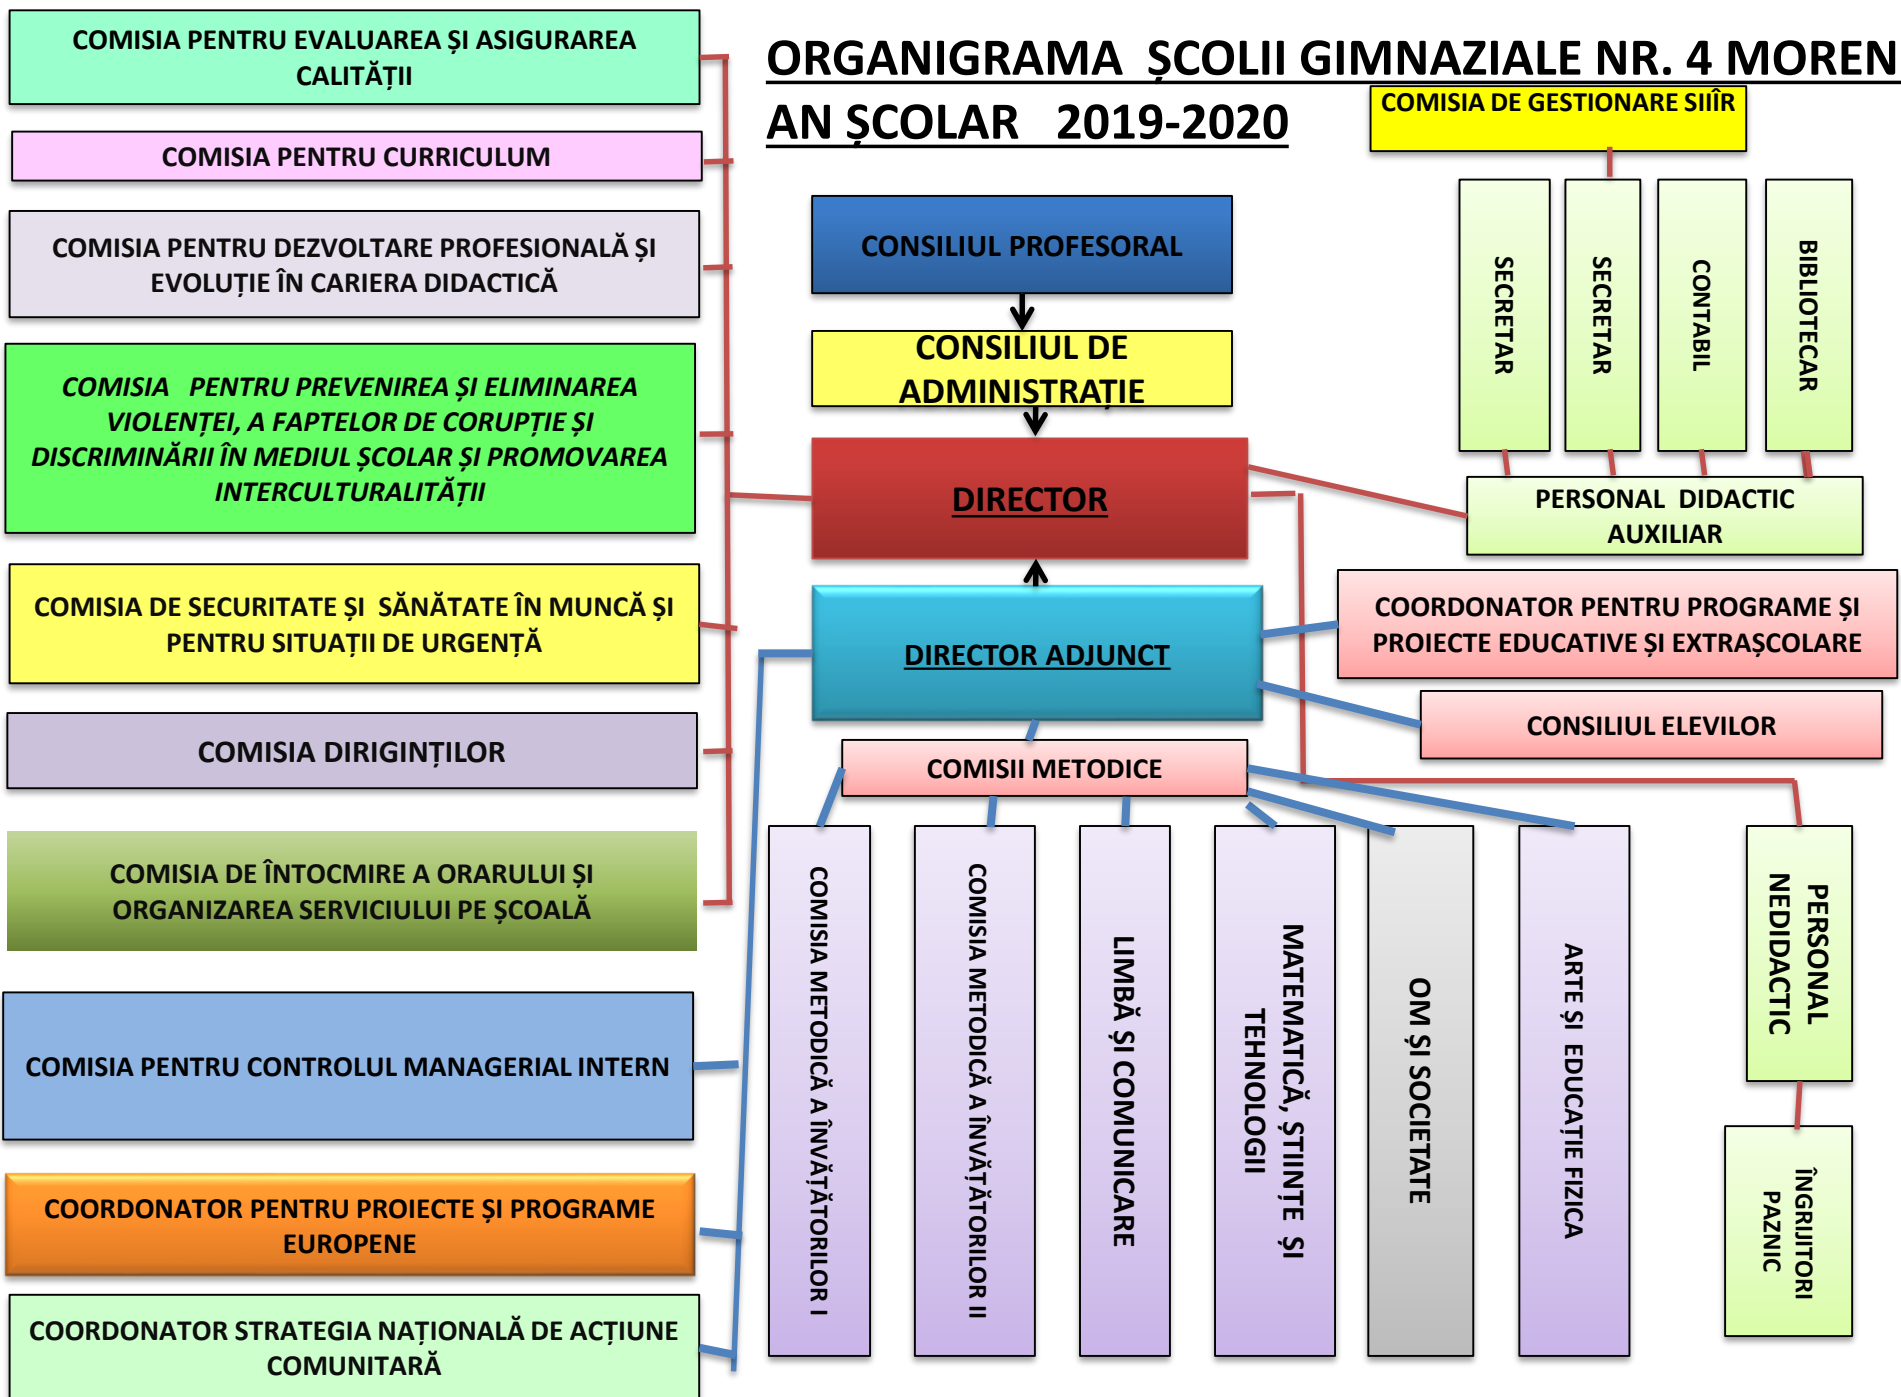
ORGANIGRAMA ŞCOLII GIMNAZIALE NR. 4 MOREN
AN ŞCOLAR 2019-2020

COMISIA PENTRU EVALUAREA ŞI ASIGURAREA CALITĂŢII

COMISIA PENTRU CURRICULUM

COMISIA PENTRU DEZVOLTARE PROFESIONALĂ ŞI EVOLUŢIE ÎN CARIERA DIDACTICĂ

COMISIA PENTRU PREVENIREA ŞI ELIMINAREA VIOLENŢEI, A FAPTELOR DE CORUPŢIE ŞI DISCRIMINĂRII ÎN MEDIUL ŞCOLAR ŞI PROMOVAREA INTERCULTURALITĂŢII

COMISIA DE SECURITATE ŞI SĂNĂTATE ÎN MUNCĂ ŞI PENTRU SITUAŢII DE URGENŢĂ

COMISIA DIRIGINŢILOR

COMISIA DE ÎNTOCMIRE A ORARULUI ŞI ORGANIZAREA SERVICIULUI PE ŞCOALĂ

COMISIA PENTRU CONTROLUL MANAGERIAL INTERN

COORDONATOR PENTRU PROIECTE ŞI PROGRAME EUROPENE

COORDONATOR STRATEGIA NAŢIONALĂ DE ACŢIUNE COMUNITARĂ

COMISIA DE GESTIONARE SIIÎR

CONSILIUL PROFESORAL

CONSILIUL DE ADMINISTRAŢIE

DIRECTOR

DIRECTOR ADJUNCT

SECRETAR

SECRETAR

CONTABIL

BIBLIOTECAR

PERSONAL DIDACTIC AUXILIAR

COORDONATOR PENTRU PROGRAME ŞI PROIECTE EDUCATIVE ŞI EXTRAŞCOLARE

CONSILIUL ELEVILOR

COMISII METODICE

COMISIA METODICĂ A ÎNVĂŢĂTORILOR I

COMISIA METODICĂ A ÎNVĂŢĂTORILOR II

LIMBĂ ŞI COMUNICARE

MATEMATICĂ, ŞTIINŢE ŞI TEHNOLOGII

OM ŞI SOCIETATE

ARTE ŞI EDUCAŢIE FIZICA

PERSONAL NEDIDACTIC

ÎNGRIJITORI PAZNIC